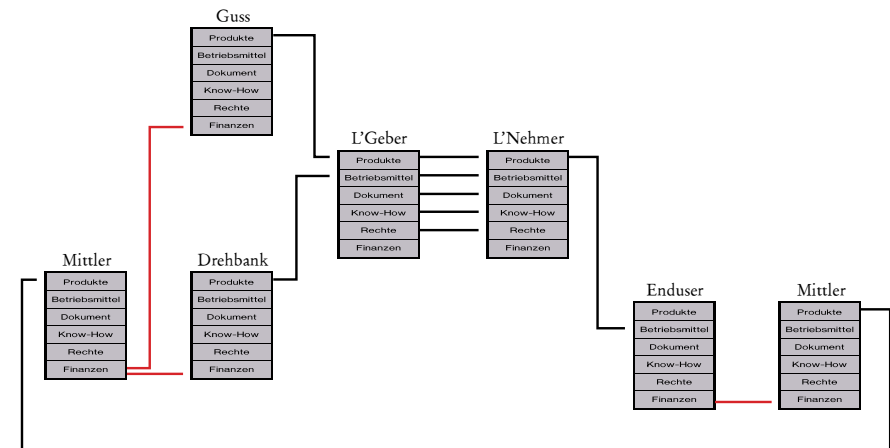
Guss
Produkte
Betriebsmittel
Dokument
Know-How
Rechte
Finanzen

L'Geber
Produkte
Betriebsmittel
Dokument
Know-How
Rechte
Finanzen

L'Nehmer
Produkte
Betriebsmittel
Dokument
Know-How
Rechte
Finanzen

Mittler
Produkte
Betriebsmittel
Dokument
Know-How
Rechte
Finanzen

Drehbank
Produkte
Betriebsmittel
Dokument
Know-How
Rechte
Finanzen

Enduser
Produkte
Betriebsmittel
Dokument
Know-How
Rechte
Finanzen

Mittler
Produkte
Betriebsmittel
Dokument
Know-How
Rechte
Finanzen